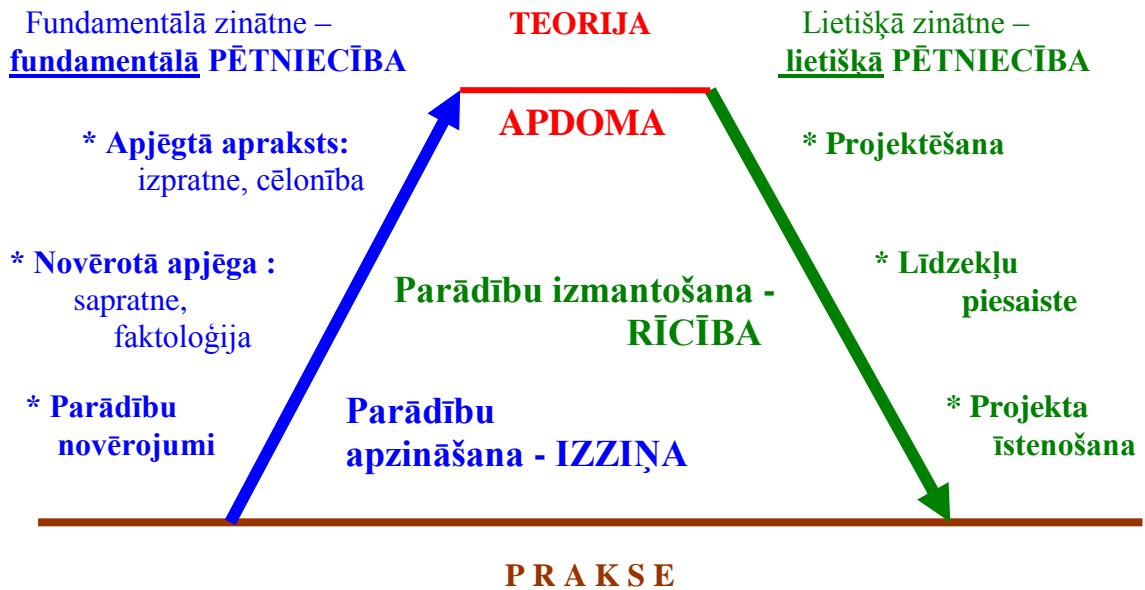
Fundamentālā zinātne – fundamentālā PĒTNIECĪBA

TEORIJA

Lietišķā zinātne – lietišķā PĒTNIECĪBA

APDOMA

* Apjēgtā apraksts: izpratne, cēlonība

* Projektēšana

* Novērotā apjēga : sapratne, faktoloģija

* Līdzekļu piesaiste

Parādību izmantošana - RĪCĪBA

* Parādību novērojumi

Parādību apzināšana - IZZIŅA

* Projekta īstenošana

P R A K S E